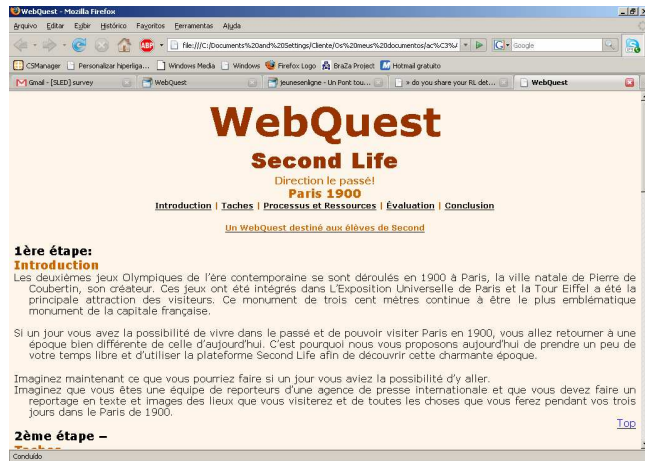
WebQuest - Mozilla Firefox

Arquivo Editar Exibir Histórico Favoritos Ferramentas Ajuda

file:///C:/Documents%20and%20Settings/Cliente/Os%20meus%20documentos/ac%C3%

Google

CSManager Personalizar hiperliga... Windows Media Windows Firefox Logo BraZa Project Hotmail gratuito

Gmail - [SLED] survey | WebQuest | jeunesenligne - Un Pont tou... | » do you share your RL det... | WebQuest

WebQuest

Second Life

Direction le passé!

Paris 1900

Introduction | Taches | Processus et Ressources | Évaluation | Conclusion

Un WebQuest destiné aux élèves de Second

1ère étape:

Introduction

Les deuxièmes Jeux Olympiques de l'ère contemporaine se sont déroulés en 1900 à Paris, la ville natale de Pierre de Coubertin, son créateur. Ces jeux ont été intégrés dans L'Exposition Universelle de Paris et la Tour Eiffel a été la principale attraction des visiteurs. Ce monument de trois cent mètres continue à être le plus emblématique monument de la capitale française.

Si un jour vous avez la possibilité de vivre dans le passé et de pouvoir visiter Paris en 1900, vous allez retourner à une époque bien différente de celle d'aujourd'hui. C'est pourquoi nous vous proposons aujourd'hui de prendre un peu de votre temps libre et d'utiliser la plateforme Second Life afin de découvrir cette charmante époque.

Imaginez maintenant ce que vous pourriez faire si un jour vous aviez la possibilité d'y aller.
Imaginez que vous êtes une équipe de reporteurs d'une agence de presse internationale et que vous devez faire un reportage en texte et images des lieux que vous visiterez et de toutes les choses que vous ferez pendant vos trois jours dans le Paris de 1900.

Top

2ème étape –

Concluído